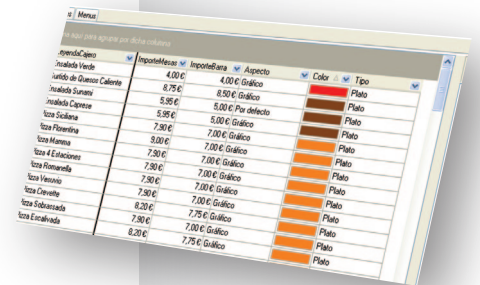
Menus

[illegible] aquí para agrupar por dicha columna

| LeyendaCajero | ImporteMesas | ImporteBarra | Aspecto | Color | Tipo |
|---|---|---|---|---|---|
| Ensalada Verde | 4,00 € | 4,00 € | Gráfico | | Plato |
| Surtido de Quesos Caliente | 8,75 € | 8,50 € | Gráfico | | Plato |
| Ensalada Sunami | 5,95 € | 5,00 € | Por defecto | | Plato |
| Ensalada Caprese | 5,95 € | 5,00 € | Gráfico | | Plato |
| Pizza Siciliana | 7,90 € | 7,00 € | Gráfico | | Plato |
| Pizza Florentina | 9,00 € | 7,00 € | Gráfico | | Plato |
| Pizza Mamma | 7,90 € | 7,00 € | Gráfico | | Plato |
| Pizza 4 Estaciones | 7,90 € | 7,00 € | Gráfico | | Plato |
| Pizza Romanella | 7,90 € | 7,00 € | Gráfico | | Plato |
| Pizza Vesuvio | 7,90 € | 7,00 € | Gráfico | | Plato |
| Pizza Crevette | 8,20 € | 7,75 € | Gráfico | | Plato |
| Pizza Sobrasada | 7,90 € | 7,00 € | Gráfico | | Plato |
| Pizza Escalivada | 8,20 € | 7,75 € | Gráfico | | Plato |